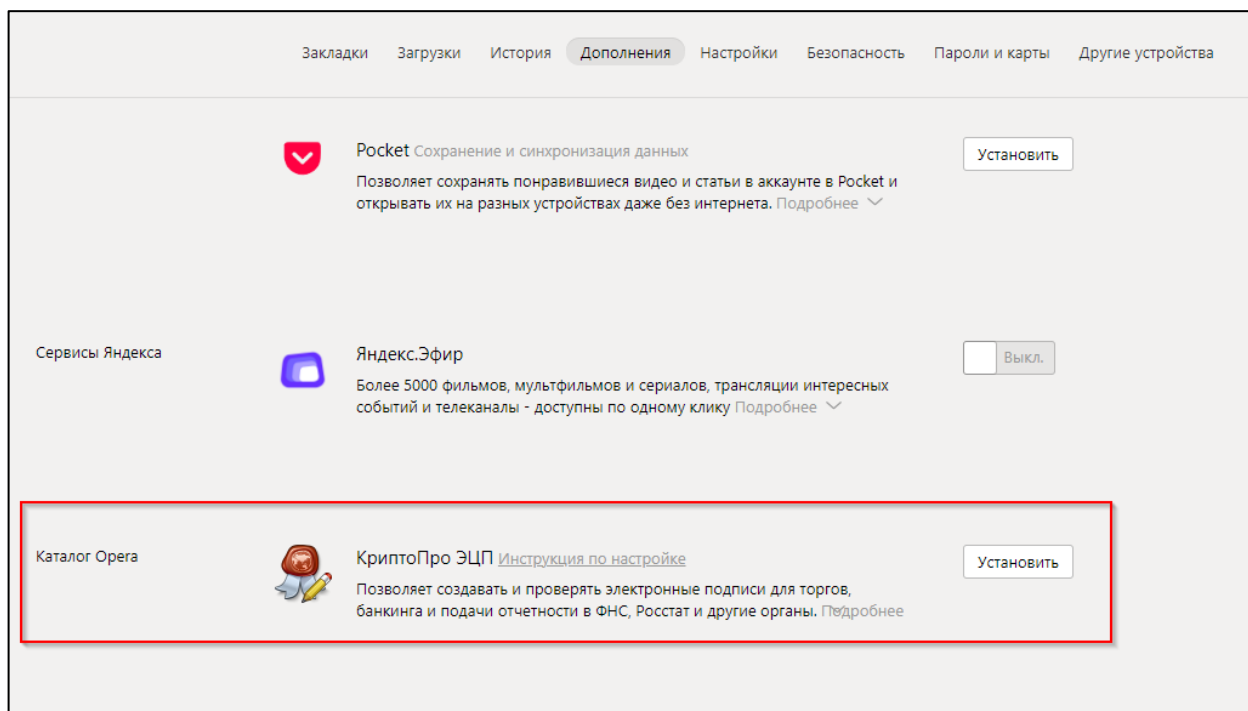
Закладки Загрузки История Дополнения Настройки Безопасность Пароли и карты Другие устройства

Pocket Сохранение и синхронизация данных

Позволяет сохранять понравившиеся видео и статьи в аккаунте в Pocket и открывать их на разных устройствах даже без интернета. Подробнее

Установить

Сервисы Яндекса

Яндекс.Эфир

Более 5000 фильмов, мультфильмов и сериалов, трансляции интересных событий и телеканалы - доступны по одному клику Подробнее

Выкл.

Каталог Opera

КриптоПро ЭЦП Инструкция по настройке

Позволяет создавать и проверять электронные подписи для торгов, банкинга и подачи отчетности в ФНС, Росстат и другие органы. Подробнее

Установить